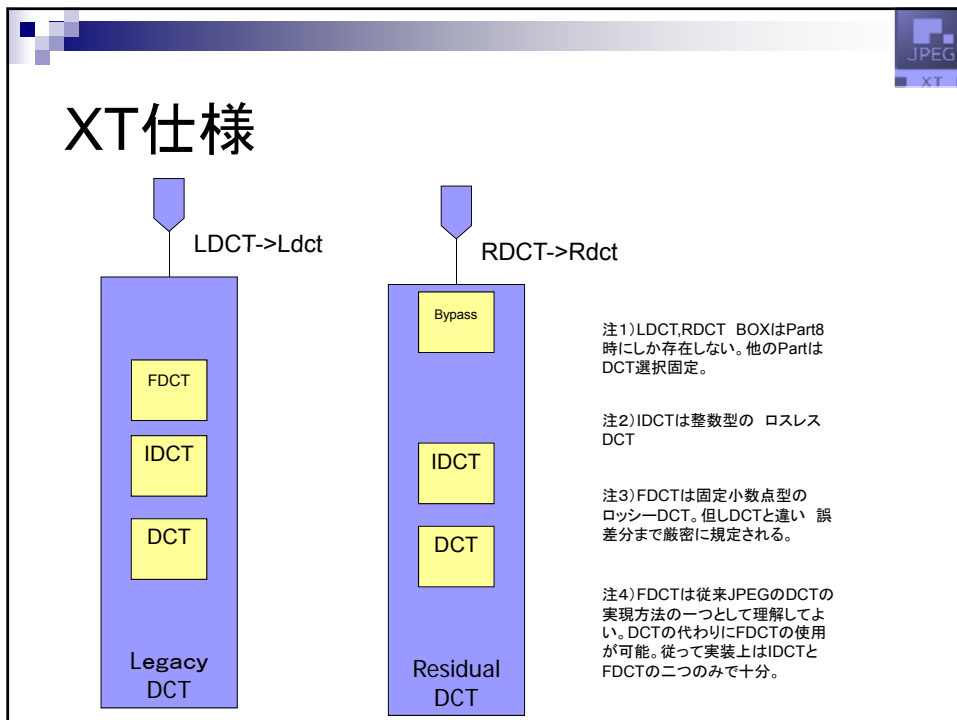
JPEG
XT

XT仕様

LDCT->Ldct

FDCT

IDCT

DCT

Legacy DCT

RDCT->Rdct

Bypass

IDCT

DCT

Residual DCT

注1）LDCT,RDCT BOXはPart8時にしか存在しない。他のPartはDCT選択固定。

注2）IDCTは整数型の ロスレスDCT

注3）FDCTは固定小数点型のロッシーDCT。但しDCTと違い 誤差分まで厳密に規定される。

注4）FDCTは従来JPEGのDCTの実現方法の一つとして理解してよい。DCTの代わりにFDCTの使用が可能。従って実装上はIDCTとFDCTの二つのみで十分。